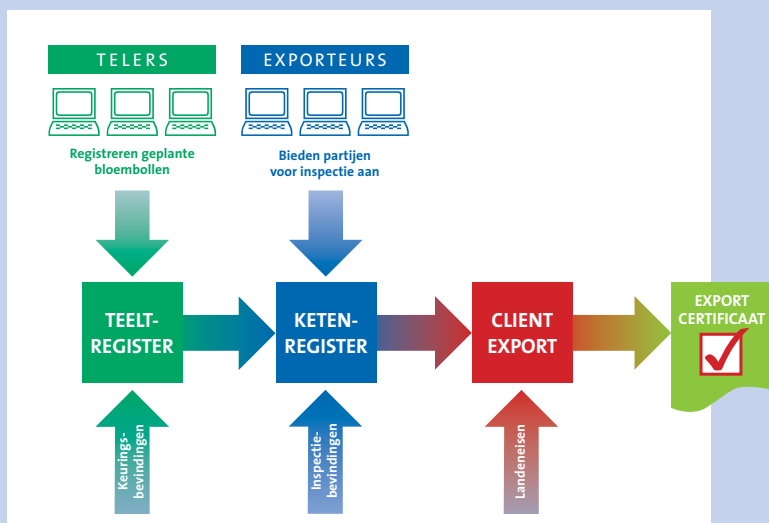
TELERS

EXPORTEURS

Registreren geplante bloembollen

Bieden partijen voor inspectie aan

TEELT-REGISTER

KETEN-REGISTER

CLIENT EXPORT

EXPORT CERTIFICAAT

Keurings-bevindingen

Inspectie-bevindingen

Landeneisen